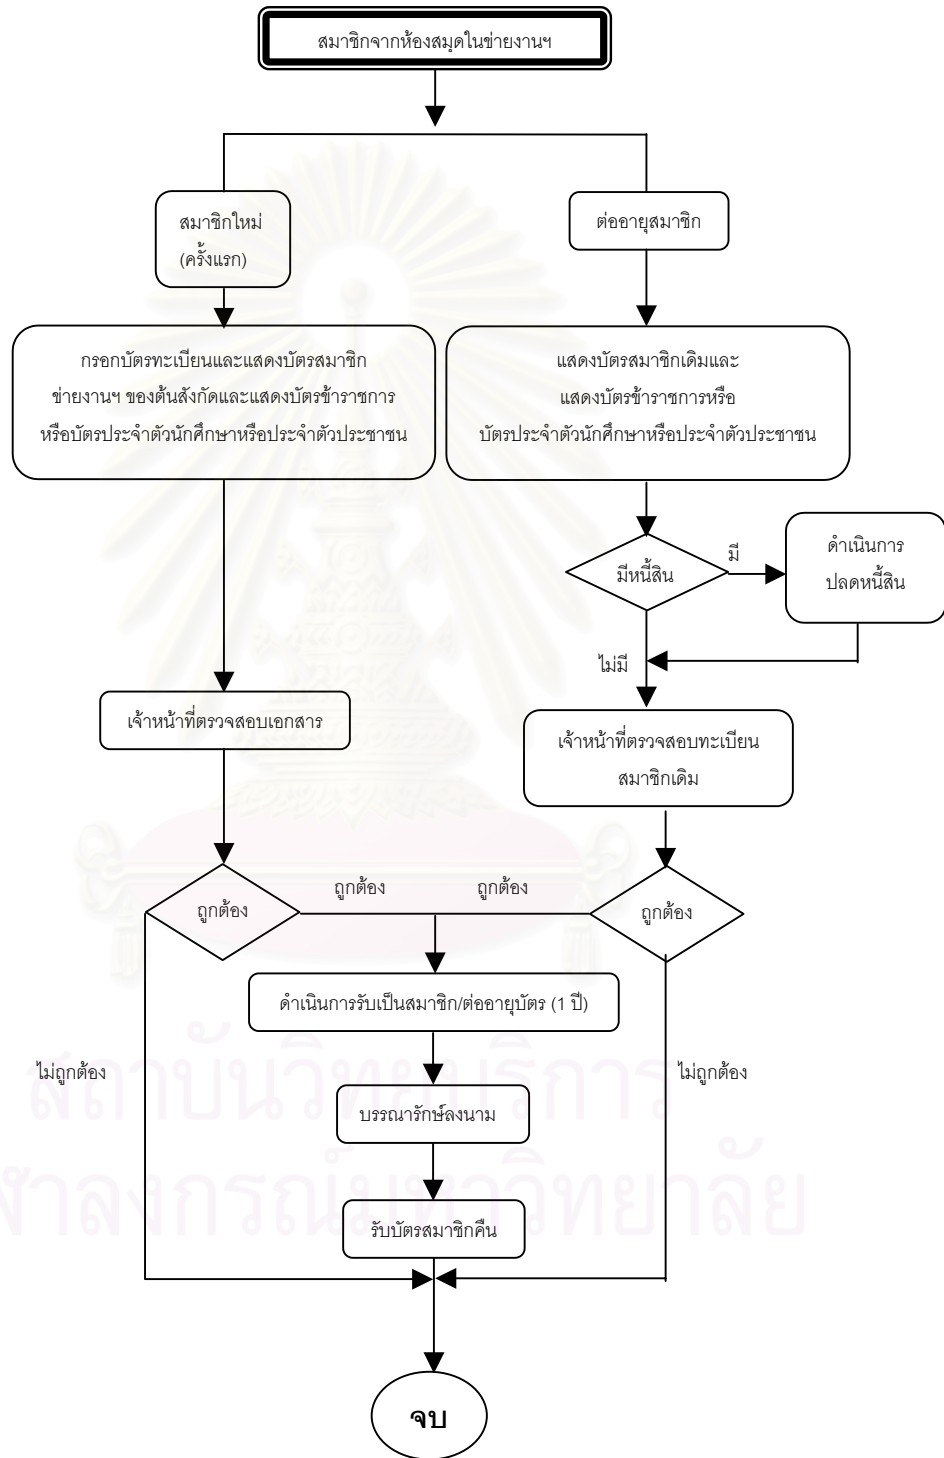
สมาชิกจากห้องสมุดในข่ายงานฯ

สมาชิกใหม่ (ครั้งแรก)

ต่ออายุสมาชิก

กรอกบัตรทะเบียนและแสดงบัตรสมาชิก ข่ายงานฯ ของต้นสังกัดและแสดงบัตรข้าราชการ หรือบัตรประจำตัวนักศึกษาหรือประจำตัวประชาชน

แสดงบัตรสมาชิกเดิมและ แสดงบัตรข้าราชการหรือ บัตรประจำตัวนักศึกษาหรือประจำตัวประชาชน

มีหนี้สิน

มี

ดำเนินการ ปลดหนี้สิน

ไม่มี

เจ้าหน้าที่ตรวจสอบเอกสาร

เจ้าหน้าที่ตรวจสอบทะเบียน สมาชิกเดิม

ถูกต้อง

ถูกต้อง

ถูกต้อง

ถูกต้อง

ดำเนินการรับเป็นสมาชิก/ต่ออายุบัตร (1 ปี)

ไม่ถูกต้อง

ไม่ถูกต้อง

บรรณารักษ์ลงนาม

รับบัตรสมาชิกคืน

จบ

สถาบันวิทยบริการ
จุฬาลงกรณ์มหาวิทยาลัย